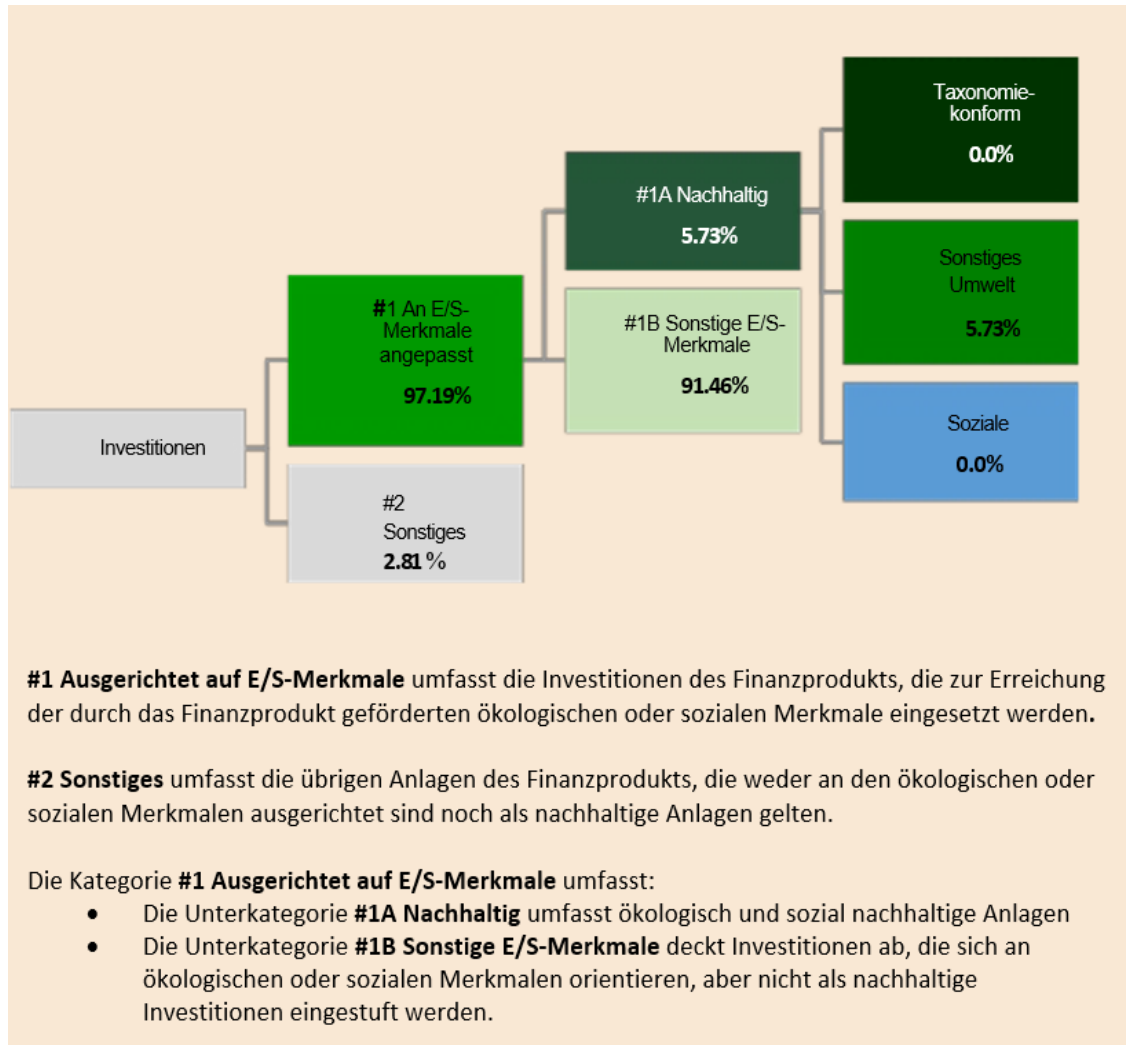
Investitionen

#1 An E/S-Merkmale angepasst
97.19%

#2 Sonstiges
2.81 %

#1A Nachhaltig
5.73%

#1B Sonstige E/S-Merkmale
91.46%

Taxonomie-konform
0.0%

Sonstiges Umwelt
5.73%

Soziale
0.0%

**#1 Ausgerichtet auf E/S-Merkmale** umfasst die Investitionen des Finanzprodukts, die zur Erreichung der durch das Finanzprodukt geförderten ökologischen oder sozialen Merkmale eingesetzt werden.

**#2 Sonstiges** umfasst die übrigen Anlagen des Finanzprodukts, die weder an den ökologischen oder sozialen Merkmalen ausgerichtet sind noch als nachhaltige Anlagen gelten.

Die Kategorie **#1 Ausgerichtet auf E/S-Merkmale** umfasst:
- Die Unterkategorie **#1A Nachhaltig** umfasst ökologisch und sozial nachhaltige Anlagen
- Die Unterkategorie **#1B Sonstige E/S-Merkmale** deckt Investitionen ab, die sich an ökologischen oder sozialen Merkmalen orientieren, aber nicht als nachhaltige Investitionen eingestuft werden.